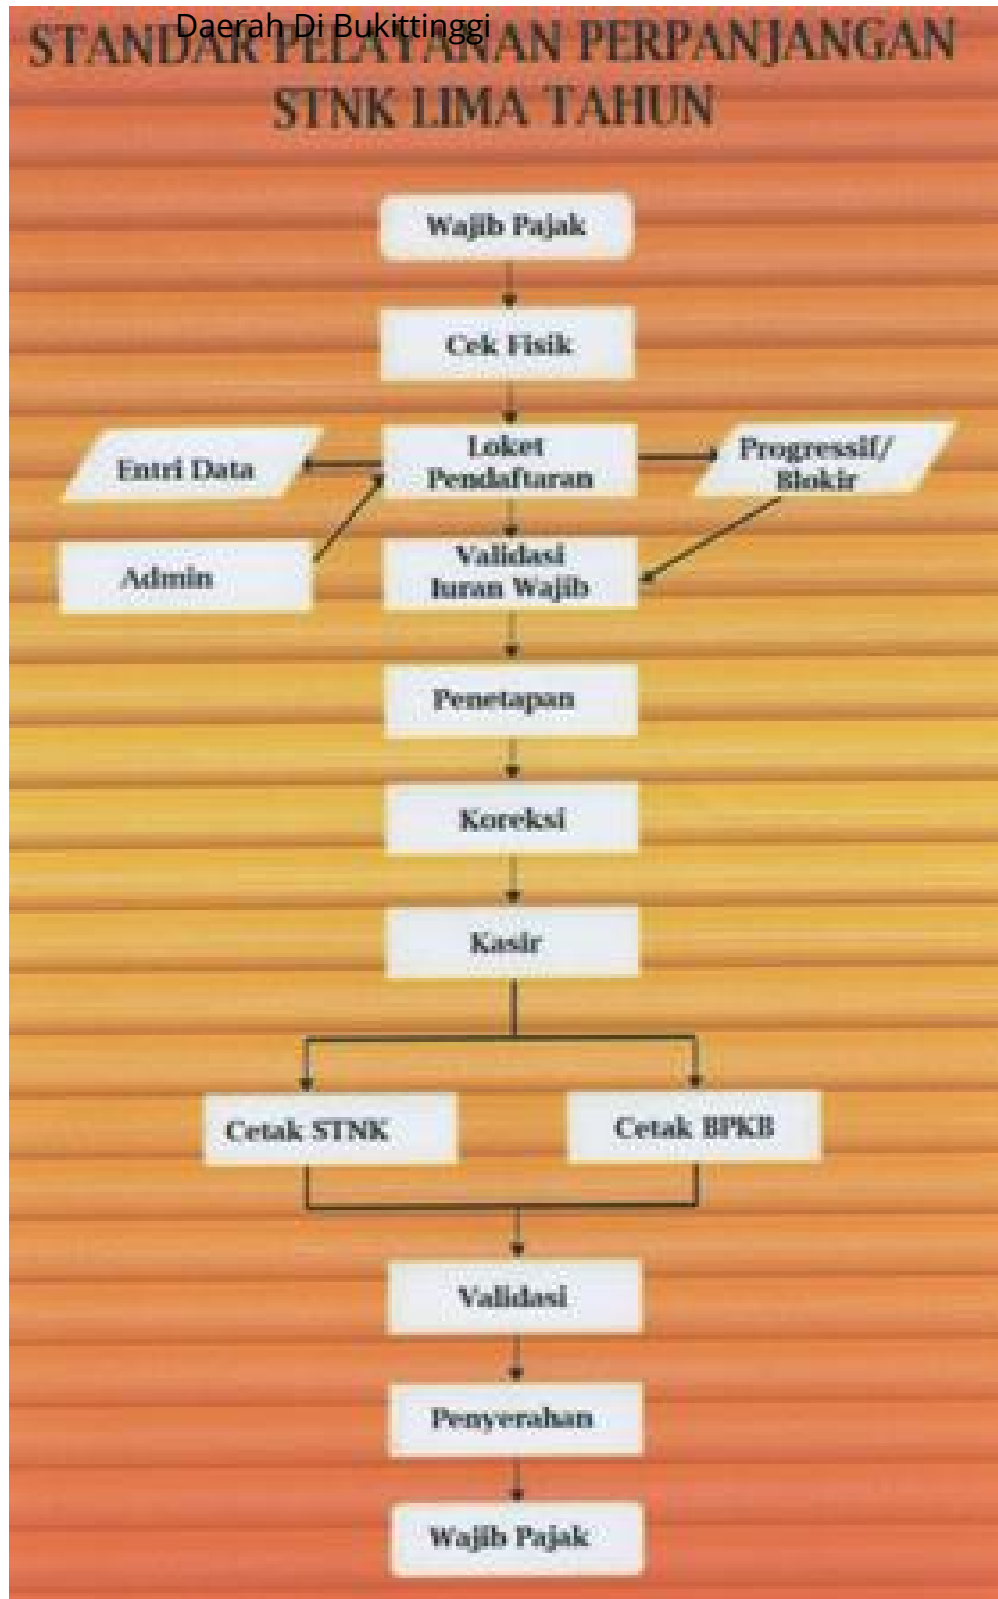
Daerah Di Bukittinggi

STANDAR PELAYANAN PERPANJANGAN STNK LIMA TAHUN

Wajib Pajak

Cek Fisik

Entri Data

Loket Pendaftaran

Progressif/ Blokir

Admin

Validasi Iuran Wajib

Penetapan

Koreksi

Kasir

Cetak STNK

Cetak BPKB

Validasi

Penyerahan

Wajib Pajak